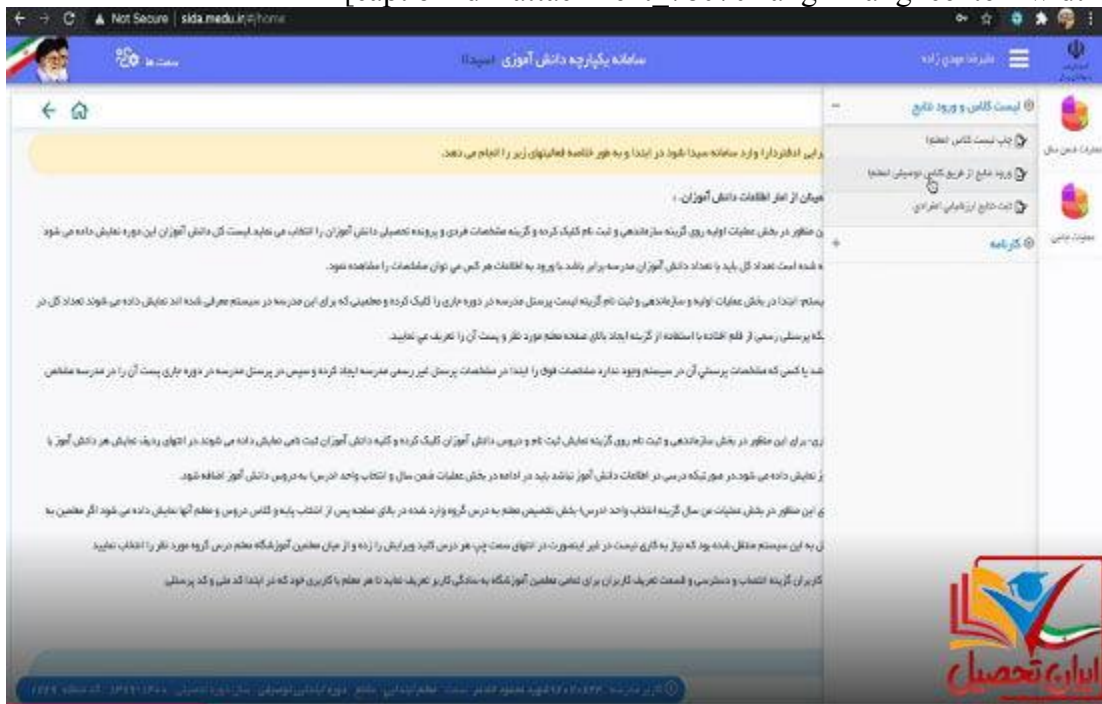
Not Secure | sida.medu.ir/#/home

سامانه یکپارچه دانش آموزی (سیدا)

علیرضا مهدی زاده

سمت ها

لیست کلاس و ورود نتایج

چاپ لیست کلاس (معلم)

ورود نتایج از طریق کلاس دروس (معلم)

ثبت نتایج ارزشیابی انفرادی

کارنامه

عملیات ضمن سال

عملیات خاص

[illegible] برای اطلاع دارا وارد سامانه سیدا شود در ابتدا و به طور خلاصه فعالیتهای زیر را انجام می دهد.

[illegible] میان از امار اطلاعات دانش آموزان :

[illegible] منظور در بخش عملیات اولیه روی گزینه سازماندهی و ثبت نام کلیک کرده و گزینه مشخصات فردی و پرونده تحصیلی دانش آموزان را انتخاب می نماید لیست کل دانش آموزان این دوره نمایش داده می شود

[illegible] شده است تعداد کل باید با تعداد دانش آموزان مدرسه برابر باشد با ورود به اطلاعات هر کس می توان مشخصات را مشاهده نمود.

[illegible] ابتدا در بخش عملیات اولیه و سازماندهی و ثبت نام گزینه لیست پرسنل مدرسه در دوره جاری را کلیک کرده و معلمینی که برای این مدرسه در سیستم معرفی شده اند نمایش داده می شوند تعداد کل در

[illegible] پرسنلی رسمی از قلم افتاده با استفاده از گزینه ایجاد بالای صفحه معلم مورد نظر و پست آن را تعریف می نمایید.

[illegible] با کسی که مشخصات پرسنلی آن در سیستم وجود ندارد مشخصات فوق را ابتدا در مشخصات پرسنل غیر رسمی مدرسه ایجاد کرده و سپس در پرسنل مدرسه در دوره جاری پست آن را در مدرسه مشخص

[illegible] برای این منظور در بخش سازماندهی و ثبت نام روی گزینه نمایش ثبت نام و دروس دانش آموزان کلیک کرده و کلیه دانش آموزان ثبت نامی نمایش داده می شوند در انتهای ردیف نمایش هر دانش آموز با

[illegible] نمایش داده می شود در صورتیکه درسی در اطلاعات دانش آموز نباشد باید در ادامه در بخش عملیات ضمن سال و انتخاب واحد (درس) به دروس دانش آموز اضافه شود.

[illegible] این منظور در بخش عملیات ضمن سال گزینه انتخاب واحد (درس)- بخش تخصیص معلم به درس گروه وارد شده در بالای صفحه پس از انتخاب پایه و کلاس دروس و معلم آنها نمایش داده می شود اگر معلمین به

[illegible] به این سیستم منتقل شده بود که نیاز به کاری نیست در غیر اینصورت در انتهای سمت چپ هر درس کلید ویرایش را زده و از میان معلمین آموزشگاه معلم درس گروه مورد نظر را انتخاب نمایید

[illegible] کاربران گزینه انتخاب و دسترسی و قسمت تعریف کاربران برای تمامی معلمین آموزشگاه به سادگی کاربر تعریف نماید تا هر معلم با کاربری خود که در ابتدا کد ملی و کد پرسنلی

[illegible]

ایران تحصیل